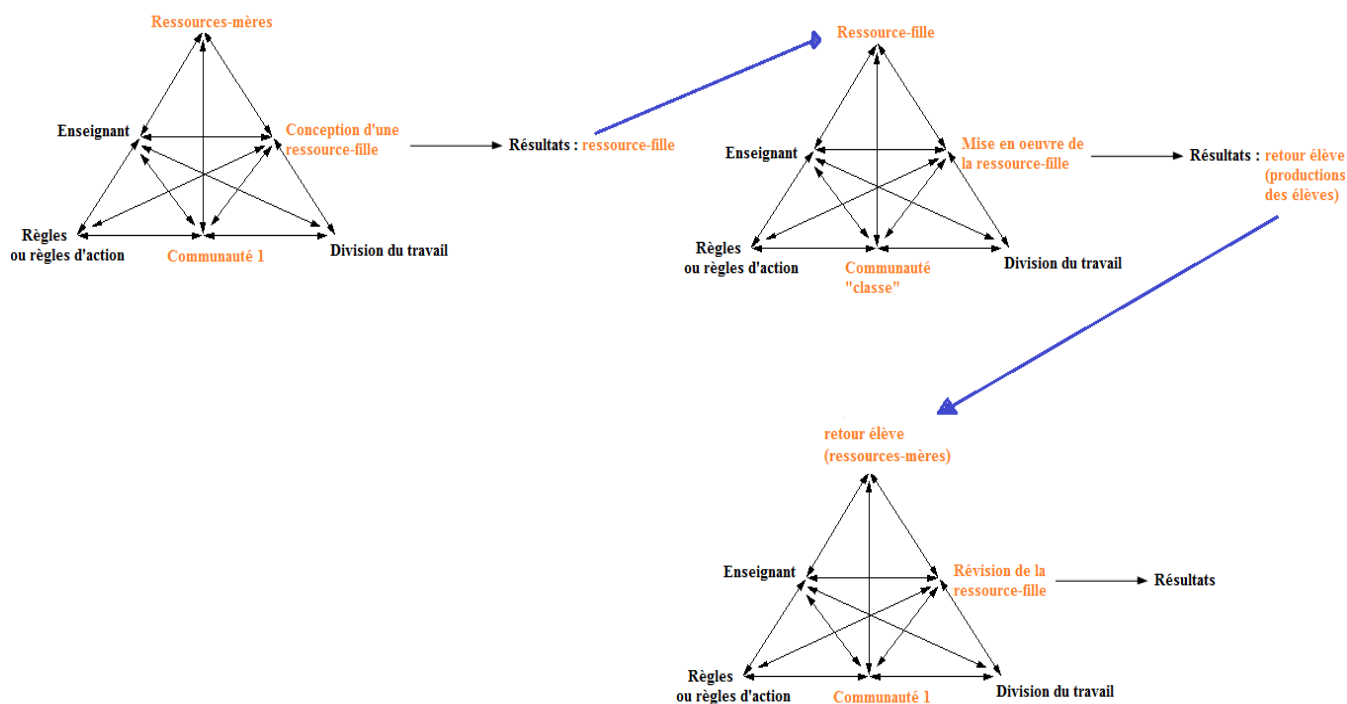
Ressources-mères

Enseignant

Conception d'une ressource-fille

Résultats : ressource-fille

Règles ou règles d'action

Communauté 1

Division du travail

Ressource-fille

Enseignant

Mise en oeuvre de la ressource-fille

Résultats : retour élève (productions des élèves)

Règles ou règles d'action

Communauté "classe"

Division du travail

retour élève (ressources-mères)

Enseignant

Révision de la ressource-fille

Résultats

Règles ou règles d'action

Communauté 1

Division du travail